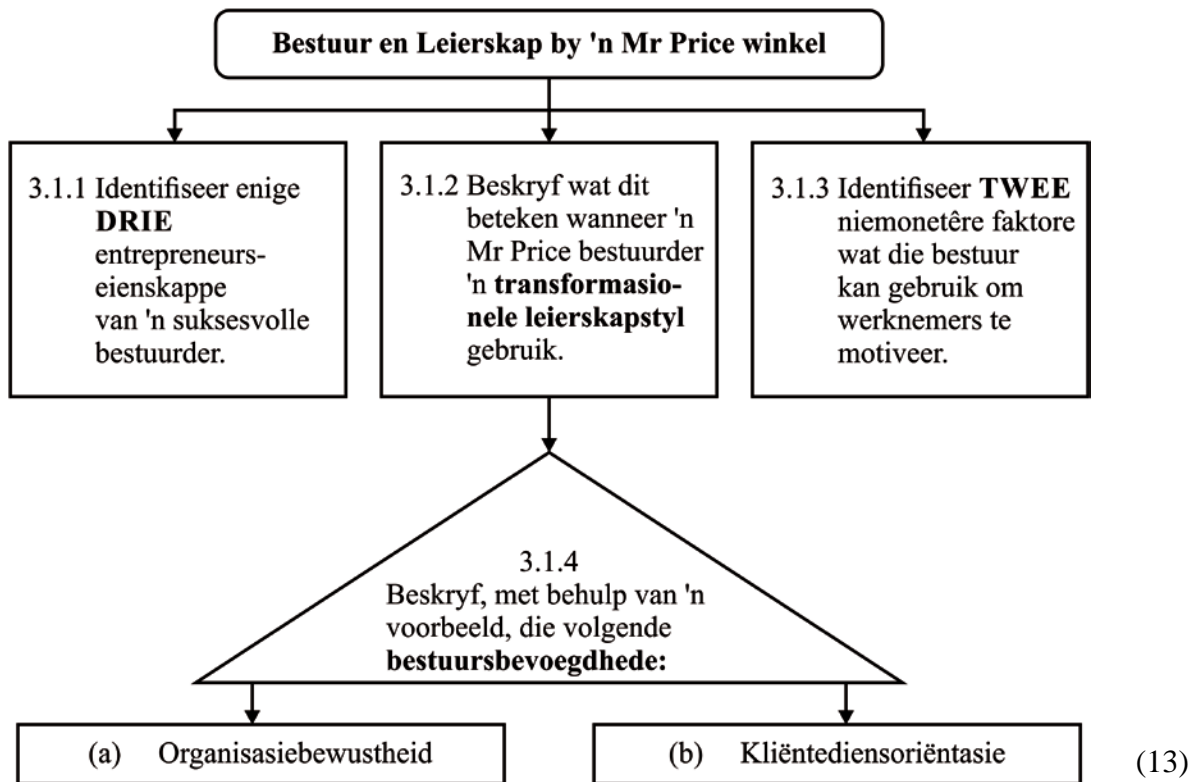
Bestuur en Leierskap by 'n Mr Price winkel

3.1.1 Identifiseer enige **DRIE** entrepreneurseienskappe van 'n suksesvolle bestuurder.

3.1.2 Beskryf wat dit beteken wanneer 'n Mr Price bestuurder 'n **transformasionele leierskapstyl** gebruik.

3.1.3 Identifiseer **TWEE** niemonetêre faktore wat die bestuur kan gebruik om werknemers te motiveer.

3.1.4
Beskryf, met behulp van 'n voorbeeld, die volgende **bestuursbevoegdhede:**

(a) Organisasiebewustheid

(b) Kliëntediensoriëntasie

(13)